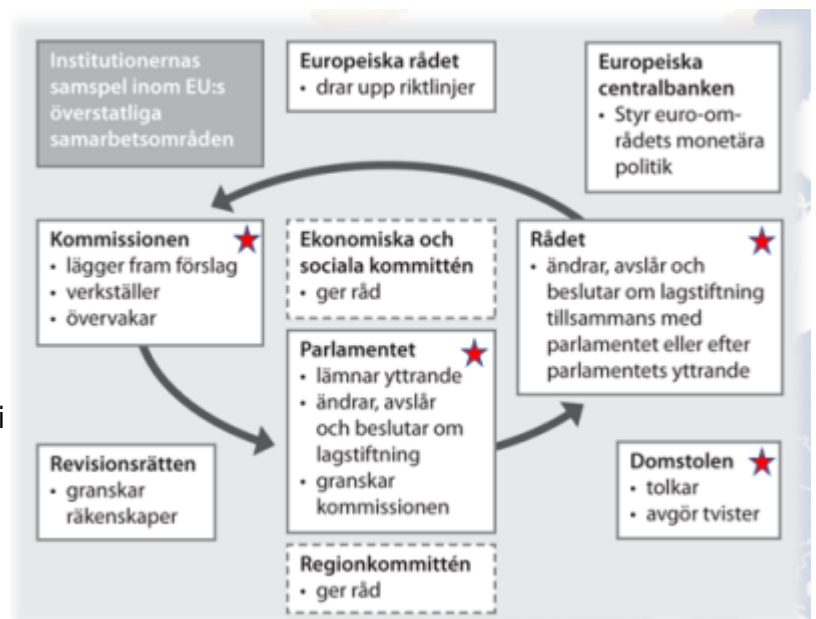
Institutionernas samspel inom EU:s överstatliga samarbetsområden

Europeiska rådet
• drar upp riktlinjer

Europeiska centralbanken
• Styr euro-områdets monetära politik

Kommissionen
• lägger fram förslag
• verkställer
• övervakar

Ekonomiska och sociala kommittén
• ger råd

Rådet
• ändrar, avslår och beslutar om lagstiftning tillsammans med parlamentet eller efter parlamentets yttrande

Parlamentet
• lämnar yttrande
• ändrar, avslår och beslutar om lagstiftning
• granskar kommissionen

i

Revisionsrätten
• granskar räkenskaper

Domstolen
• tolkar
• avgör tvister

Regionkommittén
• ger råd